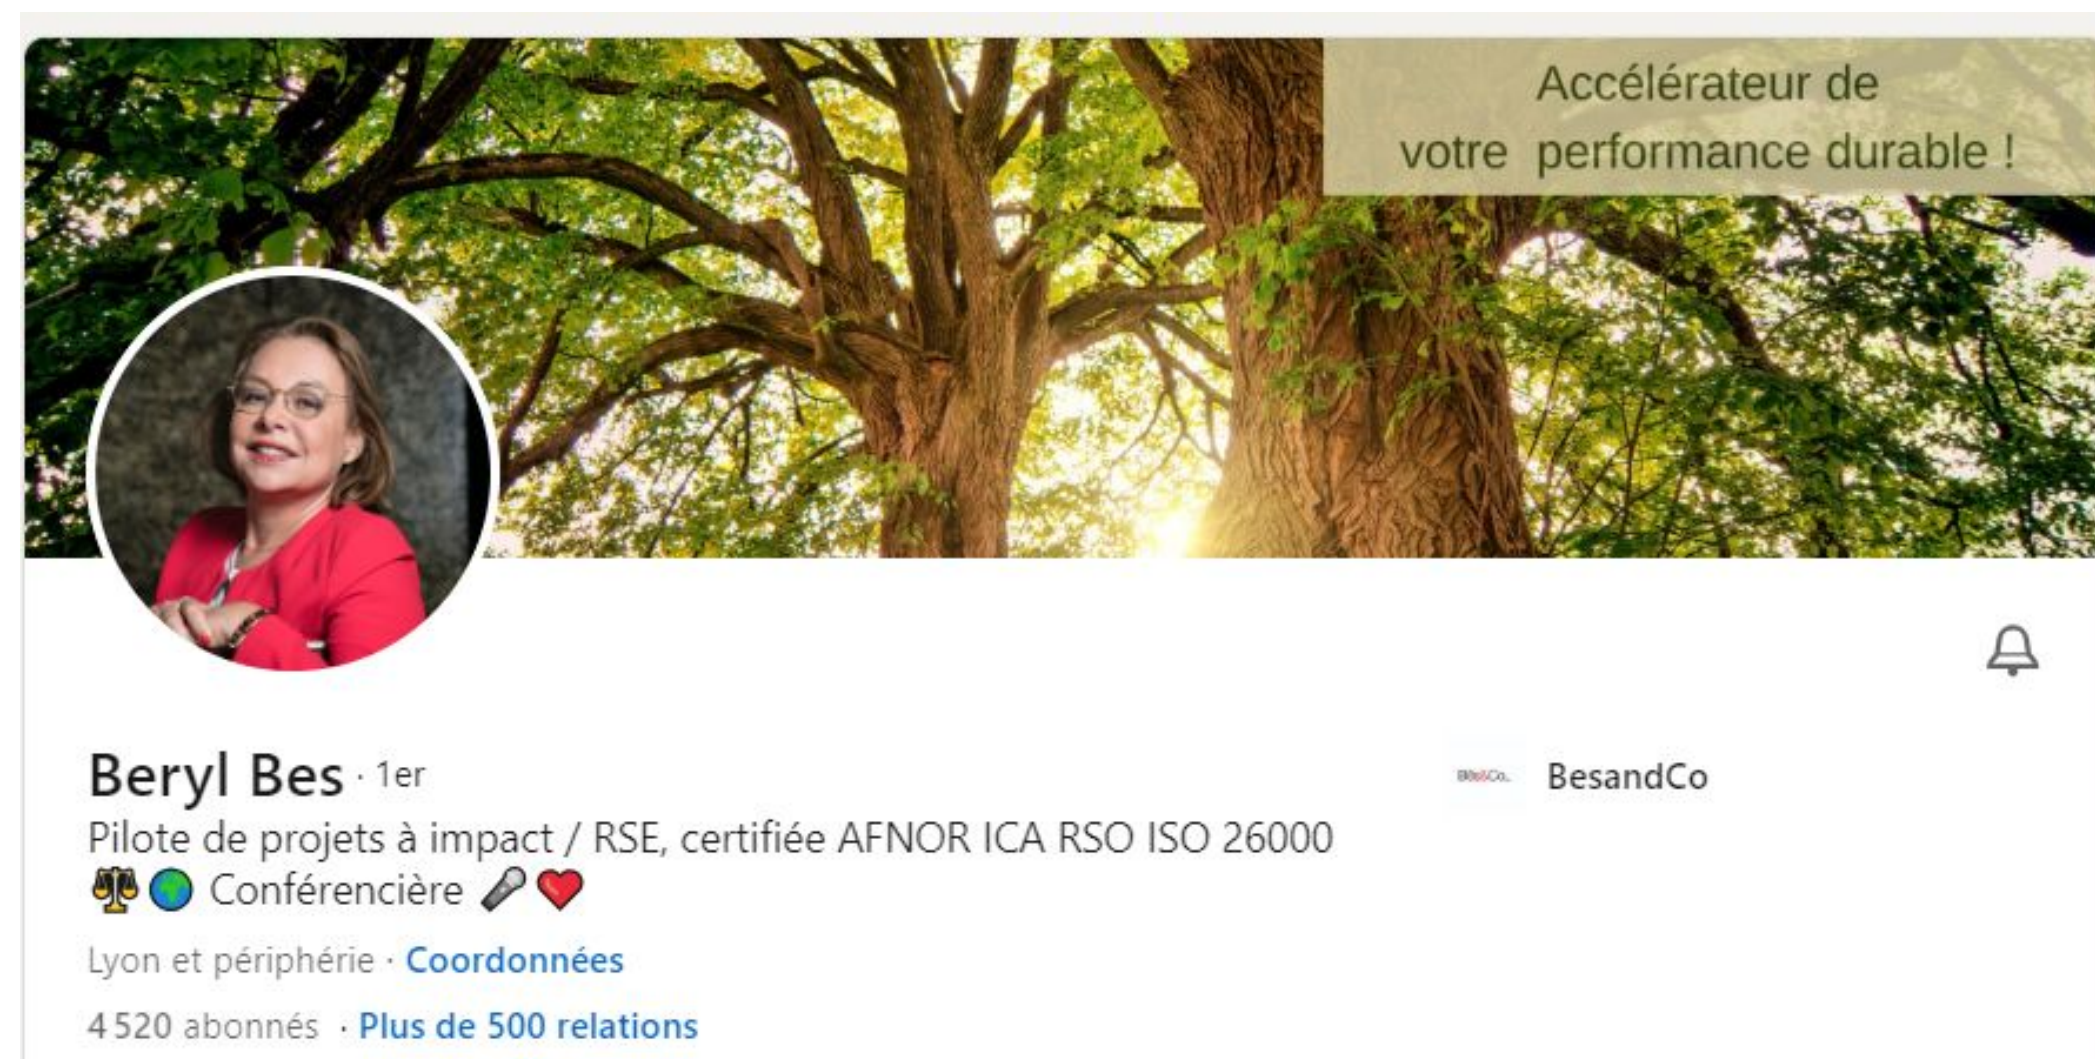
Accélérateur de
votre performance durable !

Beryl Bes · 1er
Pilote de projets à impact / RSE, certifiée AFNOR ICA RSO ISO 26000
⚖️🌍 Conférencière 🎤❤️

Lyon et périphérie · Coordonnées

4 520 abonnés · Plus de 500 relations

BesandCo